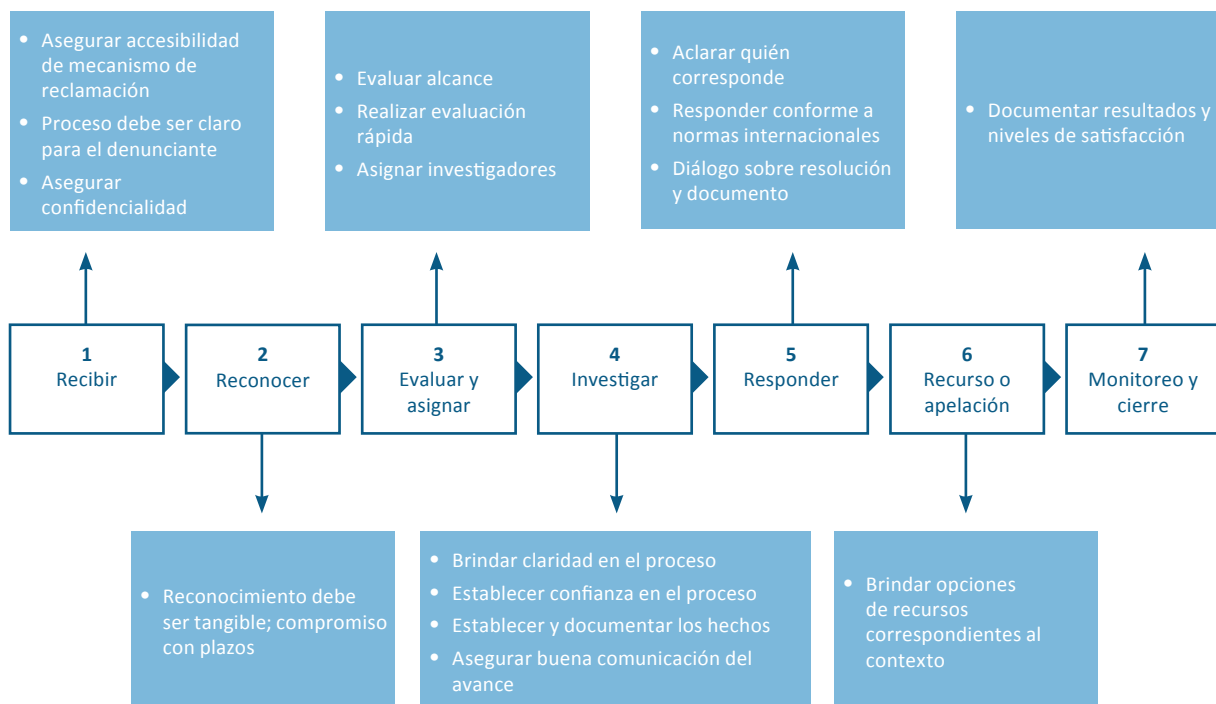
- Asegurar accesibilidad de mecanismo de reclamación
- Proceso debe ser claro para el denunciante
- Asegurar confidencialidad

- Evaluar alcance
- Realizar evaluación rápida
- Asignar investigadores

- Aclarar quién corresponde
- Responder conforme a normas internacionales
- Diálogo sobre resolución y documento

- Documentar resultados y niveles de satisfacción

1
Recibir

2
Reconocer

3
Evaluar y asignar

4
Investigar

5
Responder

6
Recurso o apelación

7
Monitoreo y cierre

- Reconocimiento debe ser tangible; compromiso con plazos

- Brindar claridad en el proceso
- Establecer confianza en el proceso
- Establecer y documentar los hechos
- Asegurar buena comunicación del avance

- Brindar opciones de recursos correspondientes al contexto